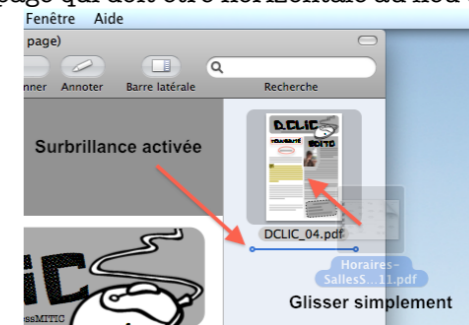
page qui doit être horizontale au lieu
Fenêtre Aide
page)
nner Annoter Barre latérale Recherche
Surbrillance activée
D.CLIC
NOUVEAUTÉ
EDITO
DCLIC_04.pdf
Horaires-SallesS...11.pdf
Glisser simplement
IC
essMITIC